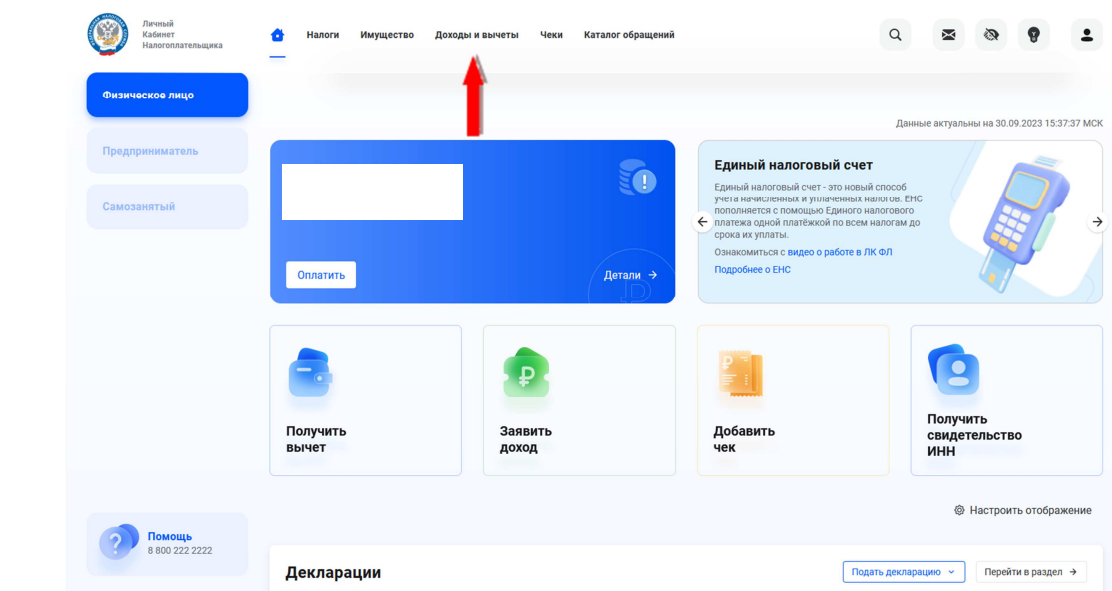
Личный Кабинет Налогоплательщика

Налоги Имущество Доходы и вычеты Чеки Каталог обращений

Физическое лицо

Предприниматель

Самозанятый

Данные актуальны на 30.09.2023 15:37:37 МСК

Оплатить

Детали

Единый налоговый счет

Единый налоговый счет - это новый способ учета начисленных и уплаченных налогов. ЕНС пополняется с помощью Единого налогового платежа одной платёжкой по всем налогам до срока их уплаты.

Ознакомиться с видео о работе в ЛК ФЛ

Подробнее о ЕНС

Получить вычет

Заявить доход

Добавить чек

Получить свидетельство ИНН

Настроить отображение

Помощь
8 800 222 2222

Декларации

Подать декларацию

Перейти в раздел